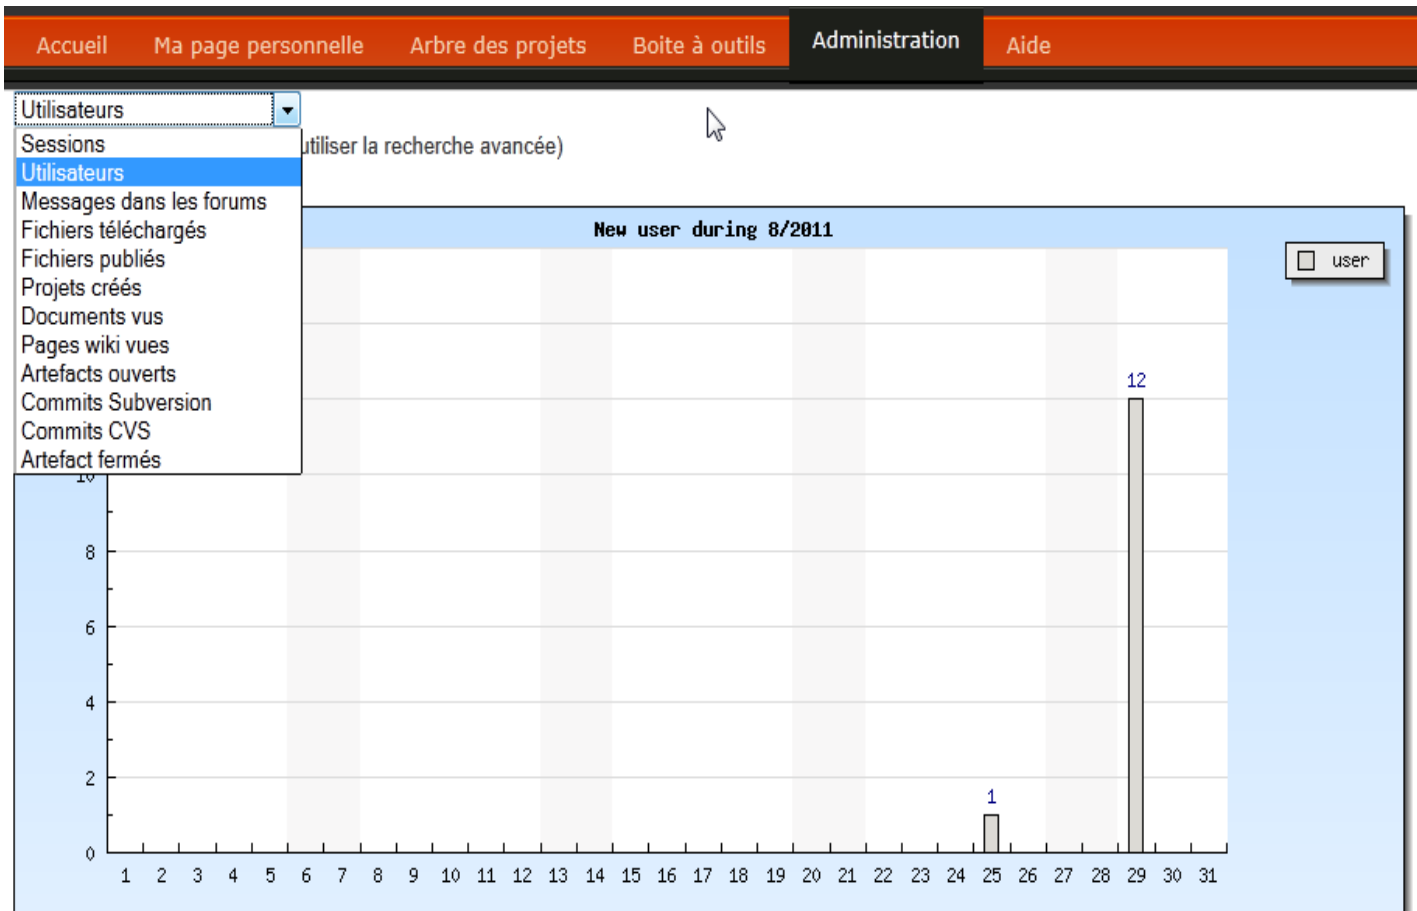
Accueil Ma page personnelle Arbre des projets Boite à outils Administration Aide

Utilisateurs

Sessions
Utilisateurs
Messages dans les forums
Fichiers téléchargés
Fichiers publiés
Projets créés
Documents vus
Pages wiki vues
Artefacts ouverts
Commits Subversion
Commits CVS
Artefact fermés

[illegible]tiliser la recherche avancée)

New user during 8/2011

user

12

1

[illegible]
8
6
4
2
0

1 2 3 4 5 6 7 8 9 10 11 12 13 14 15 16 17 18 19 20 21 22 23 24 25 26 27 28 29 30 31